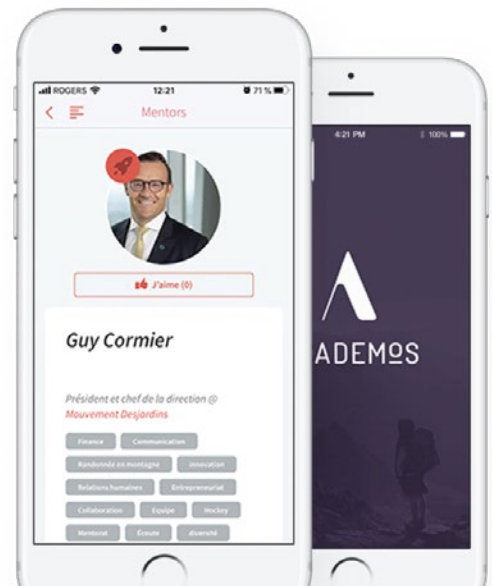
ROGERS 12:21 71 %

Mentors

J'aime (0)

Guy Cormier

Président et chef de la direction @ Mouvement Desjardins

Finance
Communication
Randonnée en montagne
Innovation
Relations humaines
Entrepreneuriat
Collaboration
Equipe
Hockey
Mentorat
Écoute
diversité

4:21 PM 100%

ADEMOS